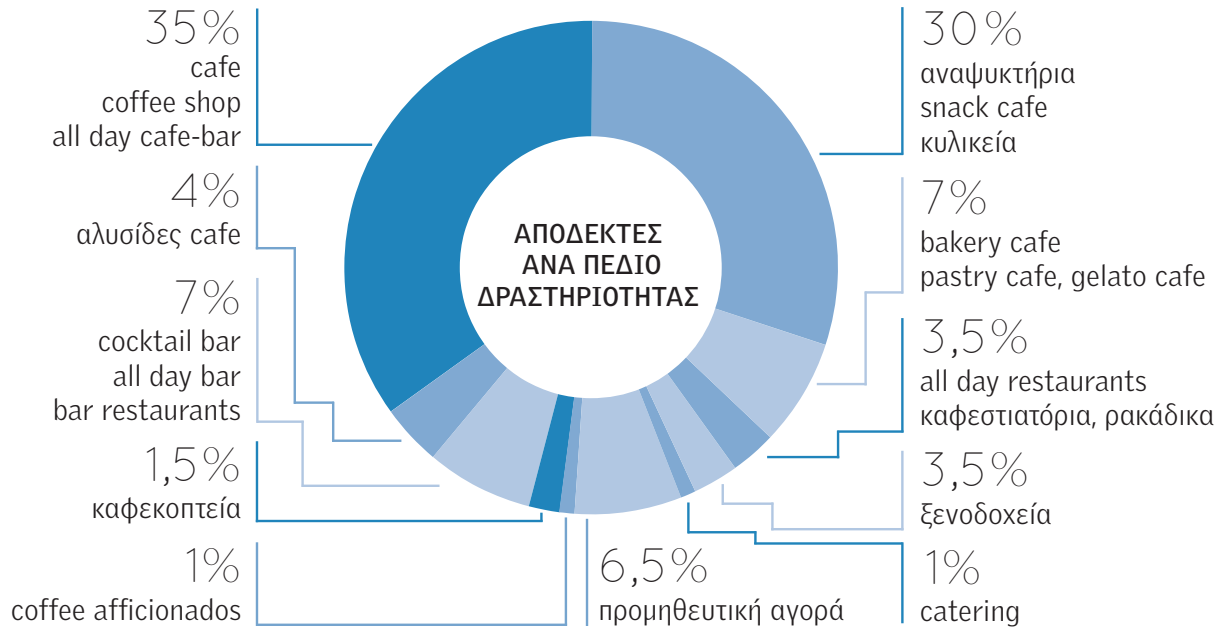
35%
cafe
coffee shop
all day cafe-bar

4%
αλυσίδες cafe

7%
cocktail bar
all day bar
bar restaurants

1,5%
καφεκοπτεία

1%
coffee afficionados

ΑΠΟΔΕΚΤΕΣ ΑΝΑ ΠΕΔΙΟ ΔΡΑΣΤΗΡΙΟΤΗΤΑΣ

30%
αναψυκτήρια
snack cafe
κυλικεία

7%
bakery cafe
pastry cafe, gelato cafe

3,5%
all day restaurants
καφεστιατόρια, ρακάδικα

3,5%
ξενοδοχεία

6,5%
προμηθευτική αγορά

1%
catering